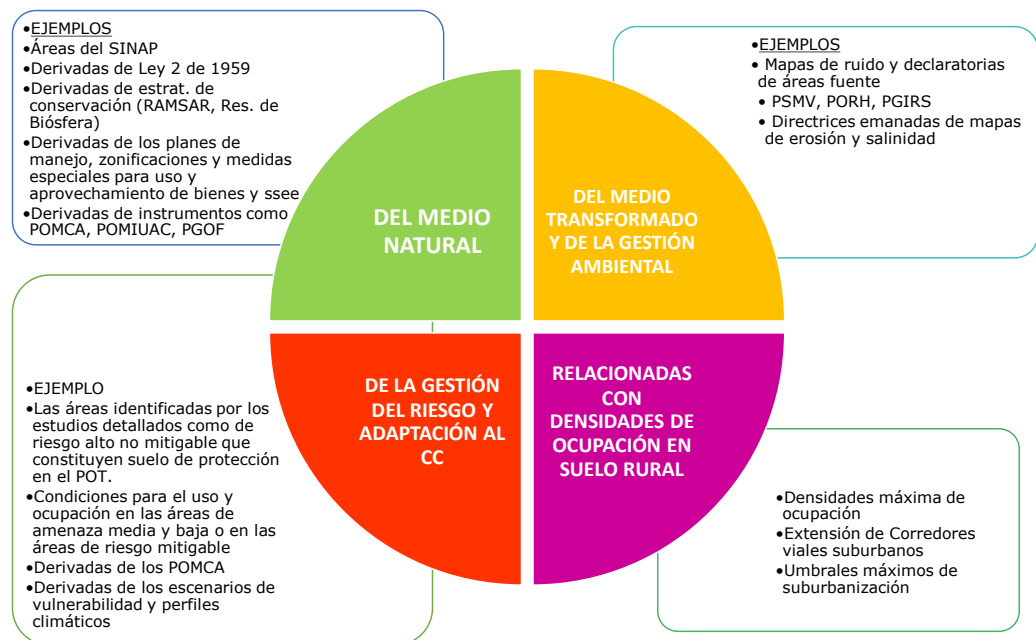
•EJEMPLOS
•Áreas del SINAP
•Derivadas de Ley 2 de 1959
•Derivadas de estrat. de conservación (RAMSAR, Res. de Biósfera)
•Derivadas de los planes de manejo, zonificaciones y medidas especiales para uso y aprovechamiento de bienes y ssee
•Derivadas de instrumentos como POMCA, POMIUAC, PGOF

DEL MEDIO NATURAL

DEL MEDIO TRANSFORMADO Y DE LA GESTIÓN AMBIENTAL

•EJEMPLOS
• Mapas de ruido y declaratorias de áreas fuente
• PSMV, PORH, PGIRS
• Directrices emanadas de mapas de erosión y salinidad

DE LA GESTIÓN DEL RIESGO Y ADAPTACIÓN AL CC

RELACIONADAS CON DENSIDADES DE OCUPACIÓN EN SUELO RURAL

•EJEMPLO
•Las áreas identificadas por los estudios detallados como de riesgo alto no mitigable que constituyen suelo de protección en el POT.
•Condiciones para el uso y ocupación en las áreas de amenaza media y baja o en las áreas de riesgo mitigable
•Derivadas de los POMCA
•Derivadas de los escenarios de vulnerabilidad y perfiles climáticos

•Densidades máxima de ocupación
•Extensión de Corredores viales suburbanos
•Umbrales máximos de suburbanización